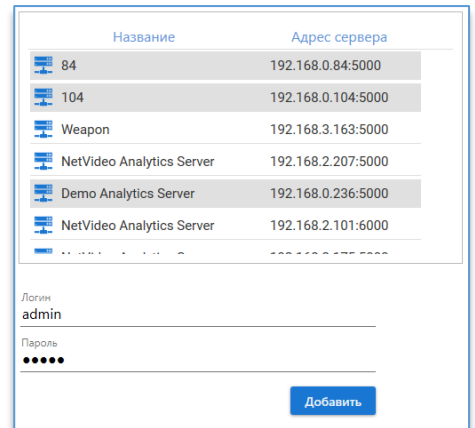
| Название | Адрес сервера |
|---|---|
| 84 | 192.168.0.84:5000 |
| 104 | 192.168.0.104:5000 |
| Weapon | 192.168.3.163:5000 |
| NetVideo Analytics Server | 192.168.2.207:5000 |
| Demo Analytics Server | 192.168.0.236:5000 |
| NetVideo Analytics Server | 192.168.2.101:6000 |
| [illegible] | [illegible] |

Логин
admin

Пароль
●●●●●

Добавить